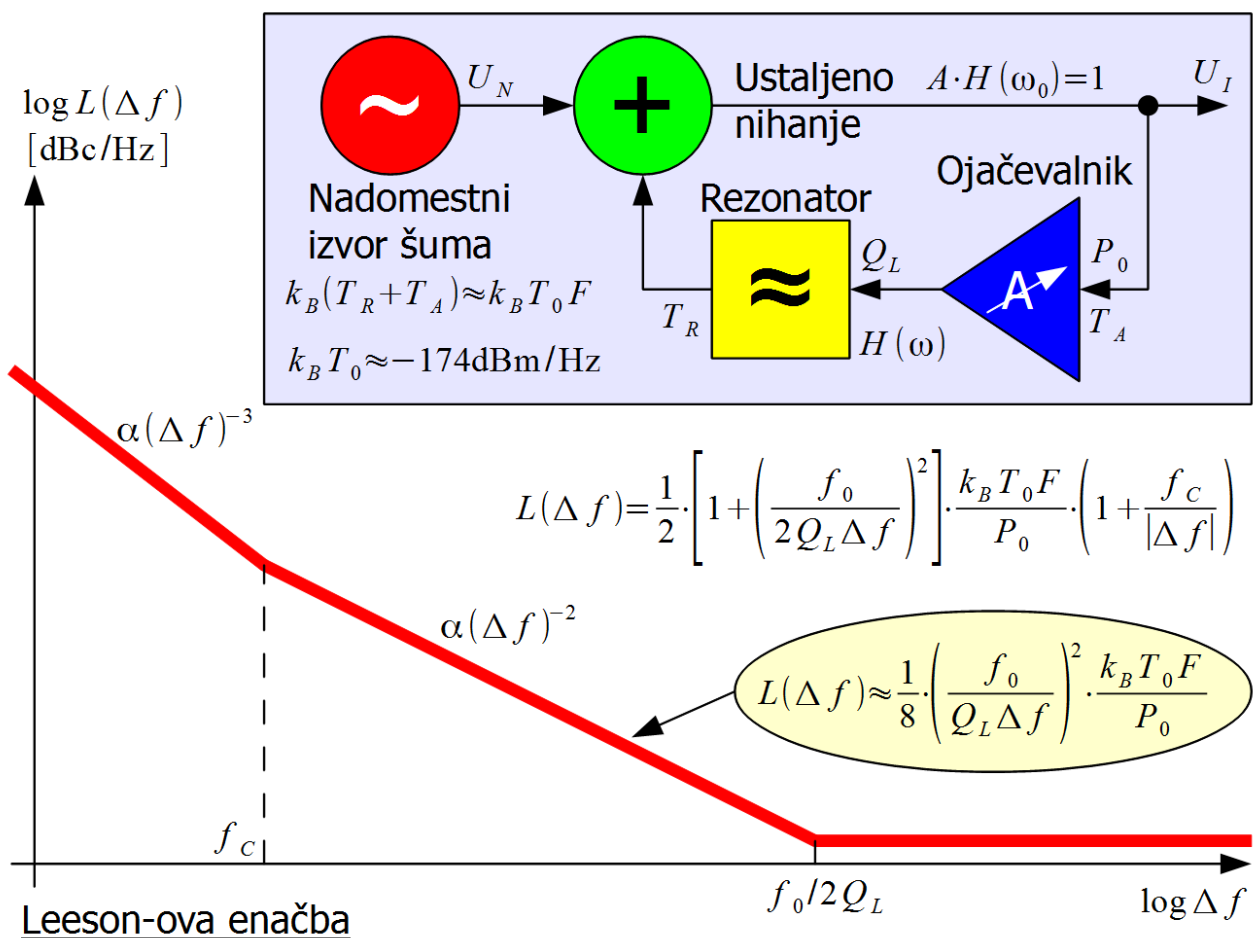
$\log L(\Delta f)$
$[\text{dBc/Hz}]$

$\sim$
$U_N$
+
Ustaljeno nihanje
$A \cdot H(\omega_0)=1$
$U_I$

Nadomestni izvor šuma
$k_B(T_R+T_A)\approx k_B T_0 F$
$k_B T_0 \approx -174\text{dBm/Hz}$

Rezonator
$\approx$
$T_R$
$Q_L$
$H(\omega)$

Ojačevalnik
A
$P_0$
$T_A$

$\alpha(\Delta f)^{-3}$

$L(\Delta f)=\frac{1}{2}\cdot\left[1+\left(\frac{f_0}{2Q_L\Delta f}\right)^2\right]\cdot\frac{k_B T_0 F}{P_0}\cdot\left(1+\frac{f_C}{|\Delta f|}\right)$

$\alpha(\Delta f)^{-2}$

$L(\Delta f)\approx\frac{1}{8}\cdot\left(\frac{f_0}{Q_L\Delta f}\right)^2\cdot\frac{k_B T_0 F}{P_0}$

$f_C$
$f_0/2Q_L$
$\log \Delta f$

Leeson-ova enačba